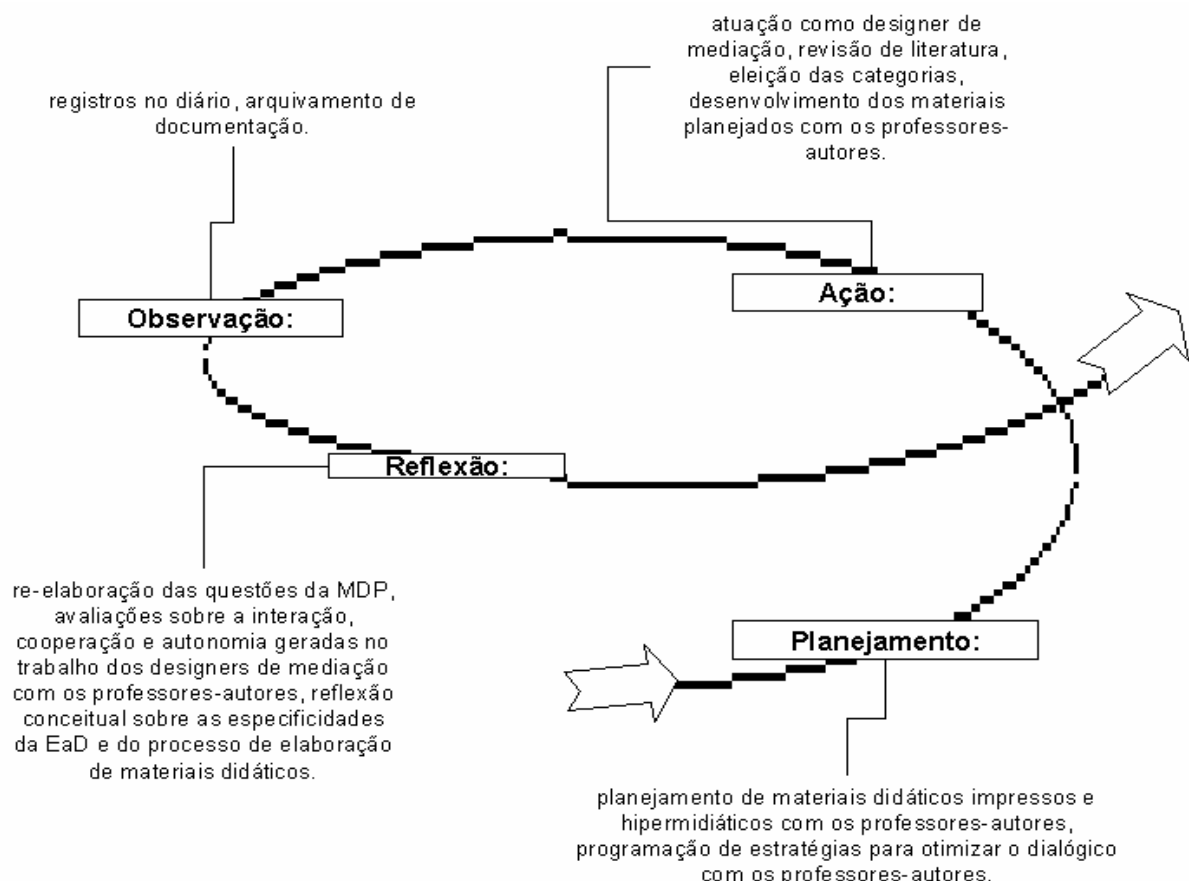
atuação como designer de mediação, revisão de literatura, eleição das categorias, desenvolvimento dos materiais planejados com os professores-autores.

registros no diário, arquivamento de documentação.

Observação:

Ação:

Reflexão:

re-elaboração das questões da MDP, avaliações sobre a interação, cooperação e autonomia geradas no trabalho dos designers de mediação com os professores-autores, reflexão conceitual sobre as especificidades da EaD e do processo de elaboração de materiais didáticos.

Planejamento:

planejamento de materiais didáticos impressos e hipermidiáticos com os professores-autores, programação de estratégias para otimizar o dialógico com os professores-autores.